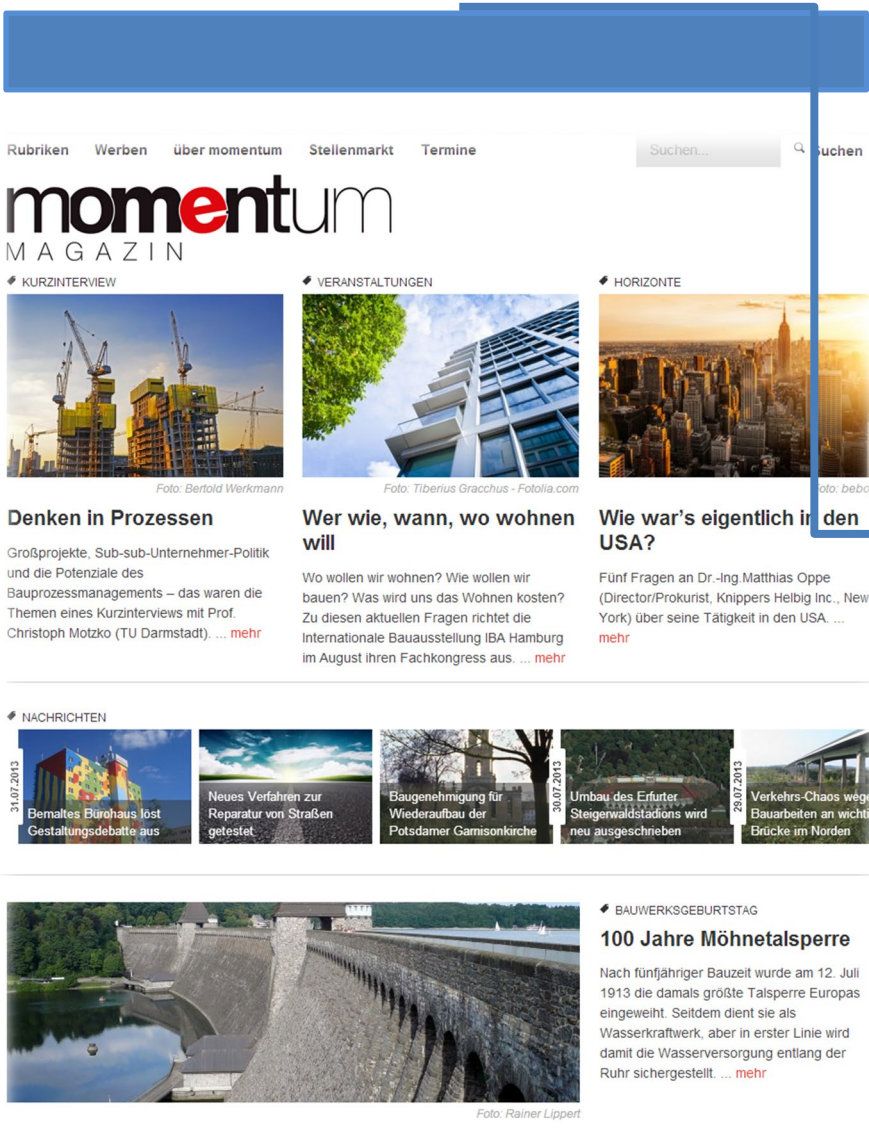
Rubriken Werben über momentum Stellenmarkt Termine

Suchen...

Suchen

momentum
MAGAZIN

KURZINTERVIEW

Foto: Bertold Werkmann

Denken in Prozessen

Großprojekte, Sub-sub-Unternehmer-Politik und die Potenziale des Bauprozessmanagements – das waren die Themen eines Kurzinterviews mit Prof. Christoph Motzko (TU Darmstadt). ... mehr

VERANSTALTUNGEN

Foto: Tiberius Gracchus - Fotolia.com

Wer wie, wann, wo wohnen will

Wo wollen wir wohnen? Wie wollen wir bauen? Was wird uns das Wohnen kosten? Zu diesen aktuellen Fragen richtet die Internationale Bauausstellung IBA Hamburg im August ihren Fachkongress aus. ... mehr

HORIZONTE

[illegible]oto: bebo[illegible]

Wie war's eigentlich in den USA?

Fünf Fragen an Dr.-Ing.Matthias Oppe (Director/Prokurist, Knippers Helbig Inc., New York) über seine Tätigkeit in den USA. ... mehr

NACHRICHTEN

31.07.2013

Bemaltes Bürohaus löst Gestaltungsdebatte aus

Neues Verfahren zur Reparatur von Straßen getestet

Baugenehmigung für Wiederaufbau der Potsdamer Garnisonkirche

30.07.2013

Umbau des Erfurter Steigerwaldstadions wird neu ausgeschrieben

29.07.2013

Verkehrs-Chaos wege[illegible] Bauarbeiten an wichti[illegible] Brücke im Norden

BAUWERKSGEBURTSTAG

100 Jahre Möhnetalsperre

Nach fünfjähriger Bauzeit wurde am 12. Juli 1913 die damals größte Talsperre Europas eingeweiht. Seitdem dient sie als Wasserkraftwerk, aber in erster Linie wird damit die Wasserversorgung entlang der Ruhr sichergestellt. ... mehr

Foto: Rainer Lippert